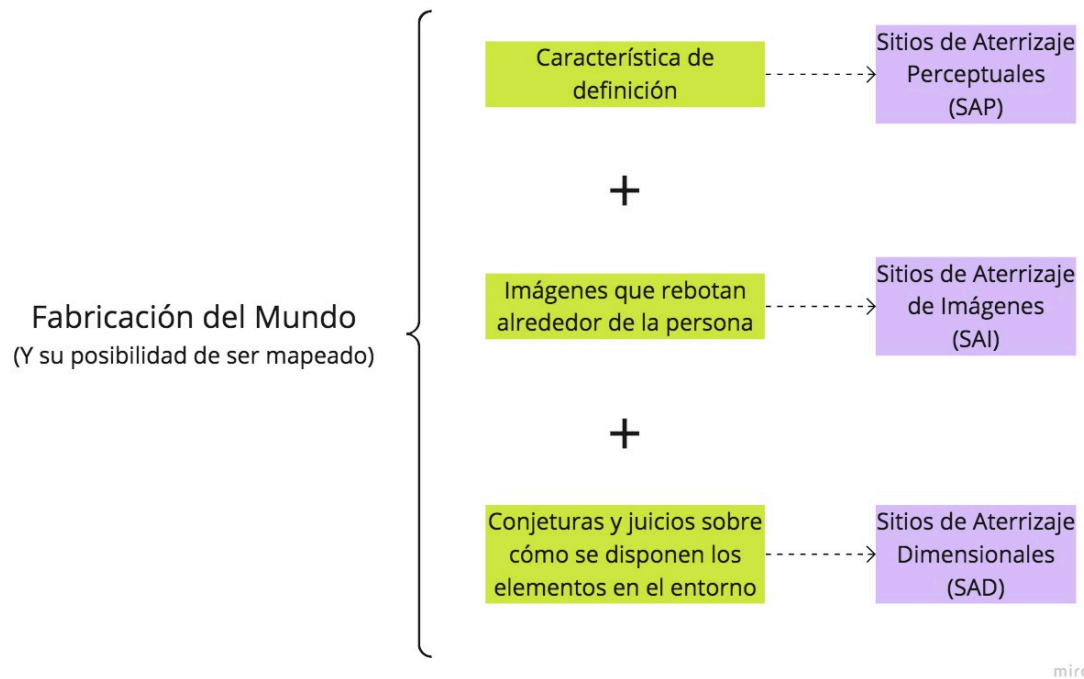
Fabricación del Mundo
(Y su posibilidad de ser mapeado)

Característica de definición

Sitios de Aterrizaje Perceptuales (SAP)

+

Imágenes que rebotan alrededor de la persona

Sitios de Aterrizaje de Imágenes (SAI)

+

Conjeturas y juicios sobre cómo se disponen los elementos en el entorno

Sitios de Aterrizaje Dimensionales (SAD)

mir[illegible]